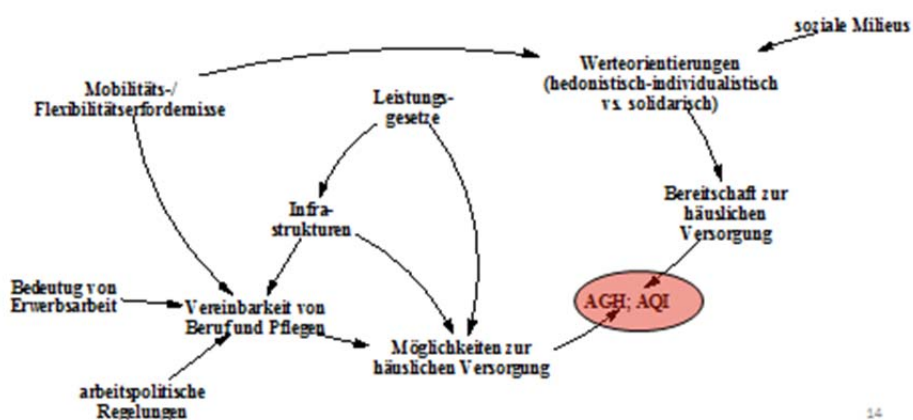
soziale Milieus

Mobilitäts-/ Flexibilitätserfordernisse

Werteorientierungen (hedonistisch-individualistisch vs. solidarisch)

Leistungsgesetze

Infrastrukturen

Bereitschaft zur häuslichen Versorgung

Bedeutung von Erwerbsarbeit

Vereinbarkeit von Beruf und Pflegen

AGH; AQI

Möglichkeiten zur häuslichen Versorgung

arbeitspolitische Regelungen

14